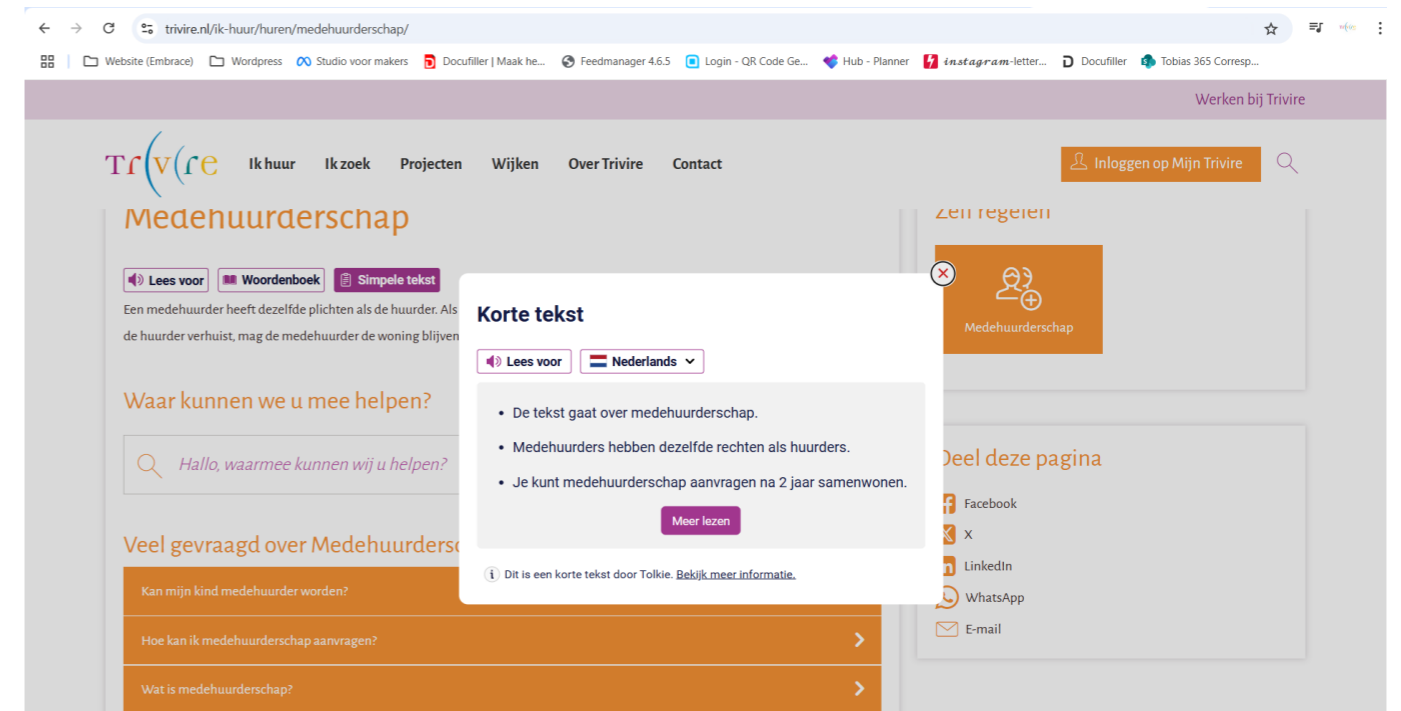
trivire.nl/ik-huur/huren/medehuurderschap/

Website (Embrace) Wordpress Studio voor makers Docufiller | Maak he... Feedmanager 4.6.5 Login - QR Code Ge... Hub - Planner 𝒊𝒏𝒔𝒕𝒂𝒈𝒓𝒂𝒎-letter... Docufiller Tobias 365 Corresp...

Werken bij Trivire

Trivire Ik huur Ik zoek Projecten Wijken Over Trivire Contact Inloggen op Mijn Trivire

Medehuurderschap

Lees voor Woordenboek Simpele tekst

Een medehuurder heeft dezelfde plichten als de huurder. Als de huurder verhuist, mag de medehuurder de woning blijven

Waar kunnen we u mee helpen?

Hallo, waarmee kunnen wij u helpen?

Veel gevraagd over Medehuurders

Kan mijn kind medehuurder worden?

Hoe kan ik medehuurderschap aanvragen?

Wat is medehuurderschap?

Korte tekst

Lees voor Nederlands

- De tekst gaat over medehuurderschap.
- Medehuurders hebben dezelfde rechten als huurders.
- Je kunt medehuurderschap aanvragen na 2 jaar samenwonen.

Meer lezen

Dit is een korte tekst door Tolkie. Bekijk meer informatie.

Zelf regelen

Medehuurderschap

Deel deze pagina

Facebook
X
LinkedIn
WhatsApp
E-mail